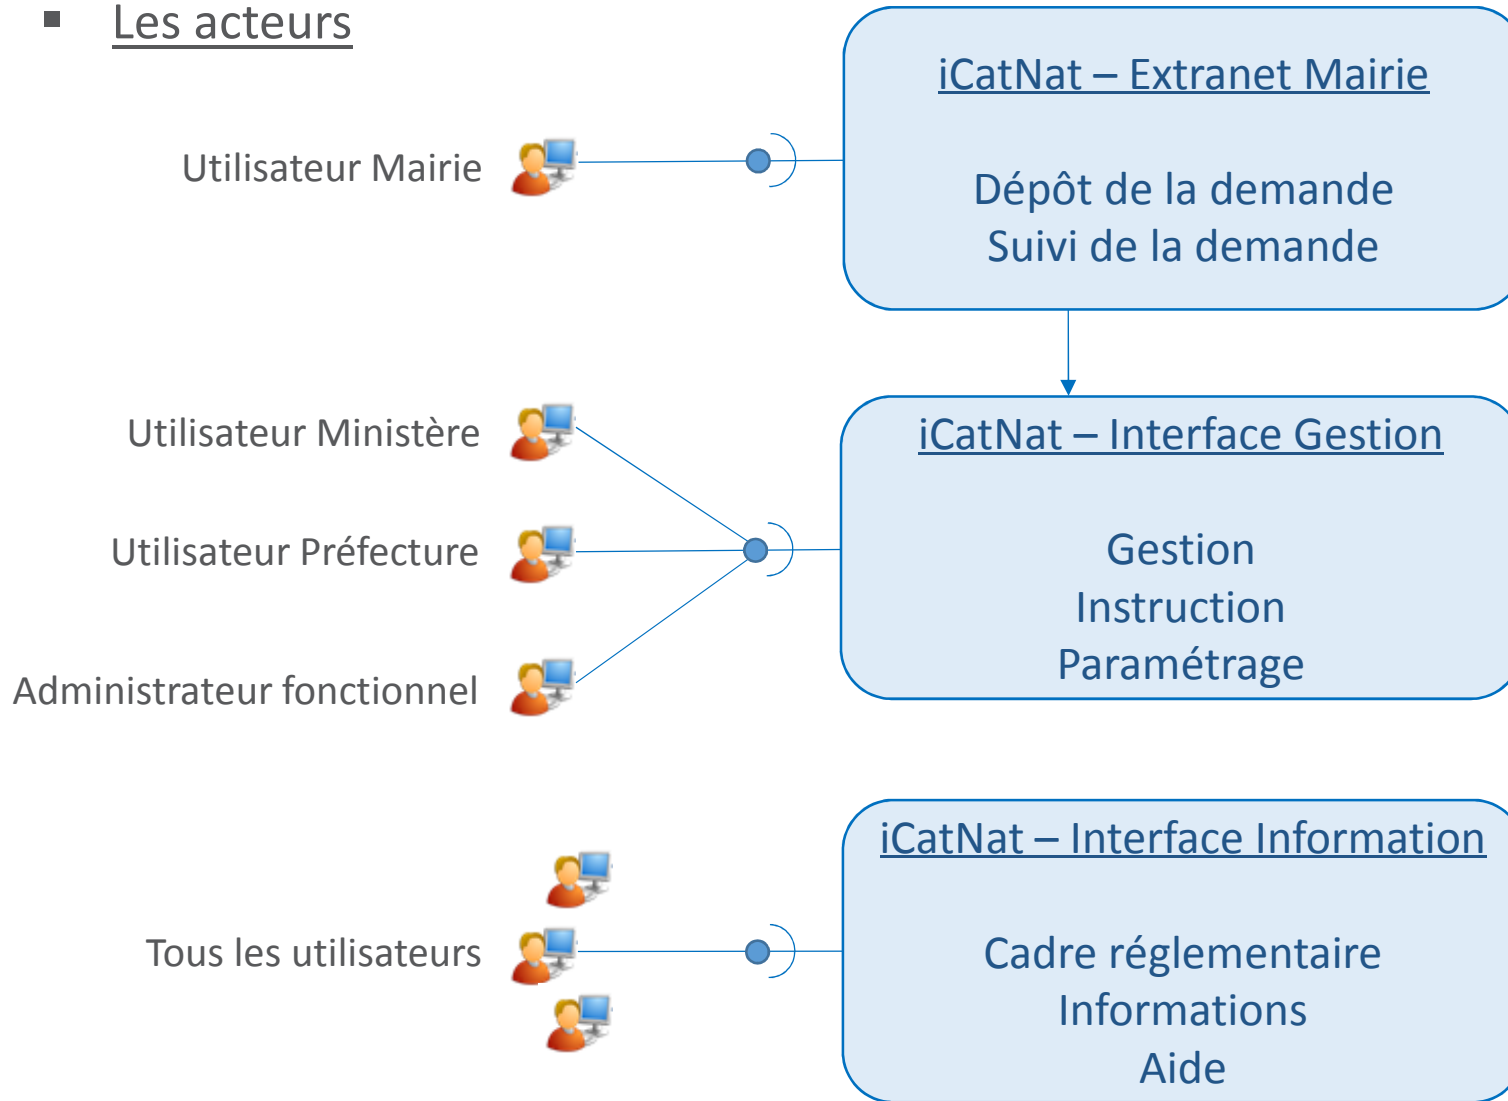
▪ Les acteurs

Utilisateur Mairie

iCatNat – Extranet Mairie

Dépôt de la demande
Suivi de la demande

Utilisateur Ministère

Utilisateur Préfecture

Administrateur fonctionnel

iCatNat – Interface Gestion

Gestion
Instruction
Paramétrage

Tous les utilisateurs

iCatNat – Interface Information

Cadre réglementaire
Informations
Aide